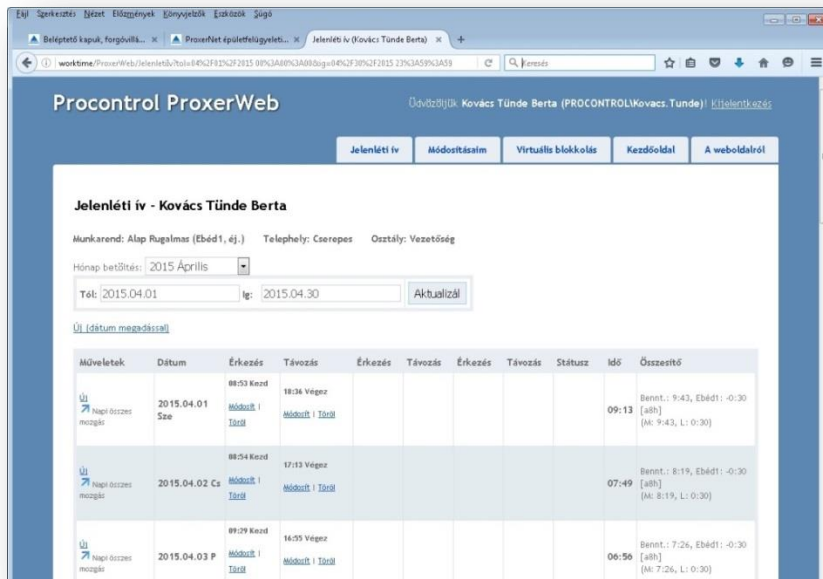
Fájl Szerkesztés Nézet Előzmények Könyvjelzők Eszközök Súgó

Beléptető kapuk, forgóvillá... × ProxerNet épületfelügyeleti... × Jelenléti ív (Kovács Tünde Berta) × +

worktime/ProxerWeb/Jelenletiiv?tol=04%2F01%2F2015 00%3A00%3A00&ig=04%2F30%2F2015 23%3A59%3A59

Keresés

Procontrol ProxerWeb

Üdvözöljük Kovács Tünde Berta (PROCONTROL\Kovacs.Tunde)! Kijelentkezés

Jelenléti ív | Módosításaim | Virtuális blokkolás | Kezdőoldal | A weboldalról

Jelenléti ív - Kovács Tünde Berta

Munkarend: Alap Rugalmas (Ebéd1, éj.) Telephely: Cserepes Osztály: Vezetőség

Hónap betöltés: 2015 Április

Tól: 2015.04.01 Ig: 2015.04.30 Aktualizál

Új (dátum megadással)

| Műveletek | Dátum | Érkezés | Távozás | Érkezés | Távozás | Érkezés | Távozás | Státusz | Idő | Összesítő |
|---|---|---|---|---|---|---|---|---|---|---|
| Új Napi összes mozgás | 2015.04.01 Sze | 08:53 Kezd Módosít \| Töröl | 18:36 Végez Módosít \| Töröl | | | | | | 09:13 | Bennt.: 9:43, Ebéd1: -0:30 [a8h] (M: 9:43, L: 0:30) |
| Új Napi összes mozgás | 2015.04.02 Cs | 08:54 Kezd Módosít \| Töröl | 17:13 Végez Módosít \| Töröl | | | | | | 07:49 | Bennt.: 8:19, Ebéd1: -0:30 [a8h] (M: 8:19, L: 0:30) |
| Új Napi összes mozgás | 2015.04.03 P | 09:29 Kezd Módosít \| Töröl | 16:55 Végez Módosít \| Töröl | | | | | | 06:56 | Bennt.: 7:26, Ebéd1: -0:30 [a8h] (M: 7:26, L: 0:30) |